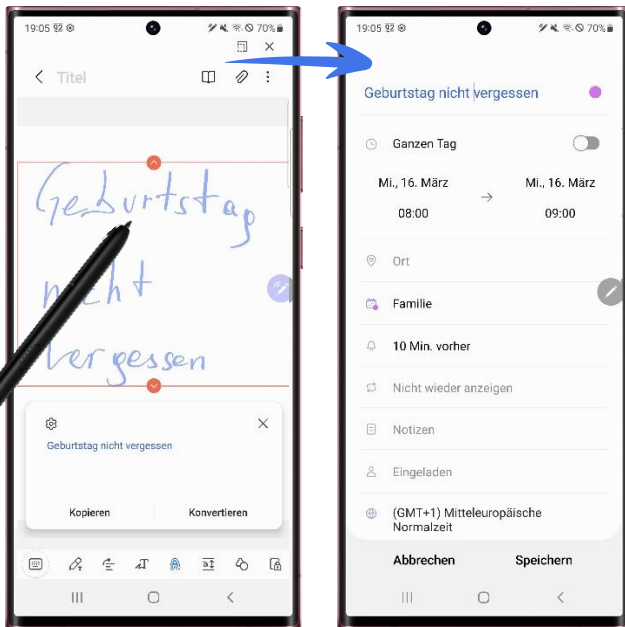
19:05 70%

Titel

Geburtstag nicht vergessen

Geburtstag nicht vergessen

Kopieren

Konvertieren

19:05 70%

Geburtstag nicht vergessen

Ganzen Tag

Mi., 16. März
08:00

Mi., 16. März
09:00

Ort

Familie

10 Min. vorher

Nicht wieder anzeigen

Notizen

Eingeladen

(GMT+1) Mitteleuropäische Normalzeit

Abbrechen

Speichern